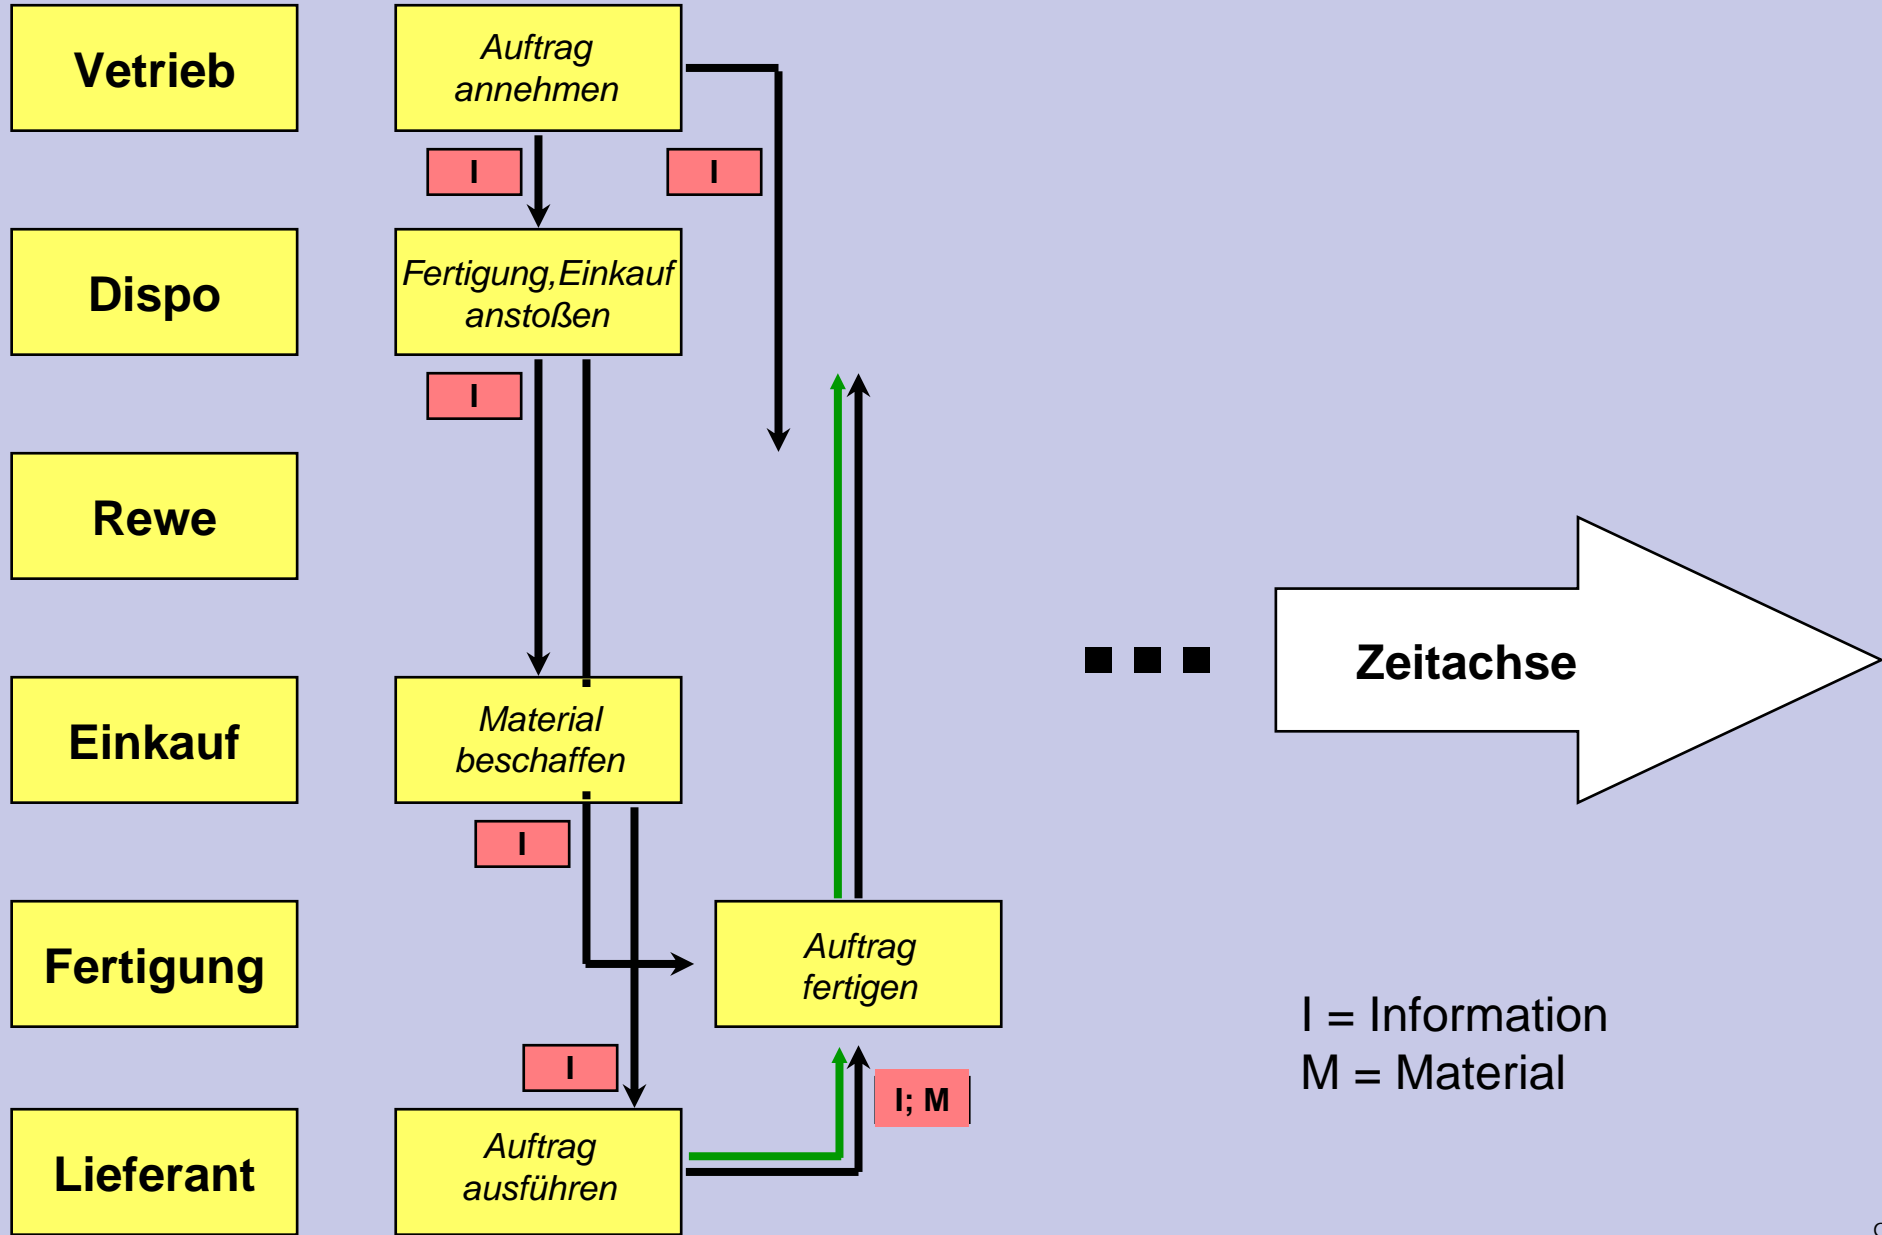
Vetrieb

Dispo

Rewe

Einkauf

Fertigung

Lieferant

Auftrag annehmen

I

I

Fertigung,Einkauf anstoßen

I

Material beschaffen

I

Auftrag fertigen

I

I; M

Auftrag ausführen

Zeitachse

I = Information
M = Material